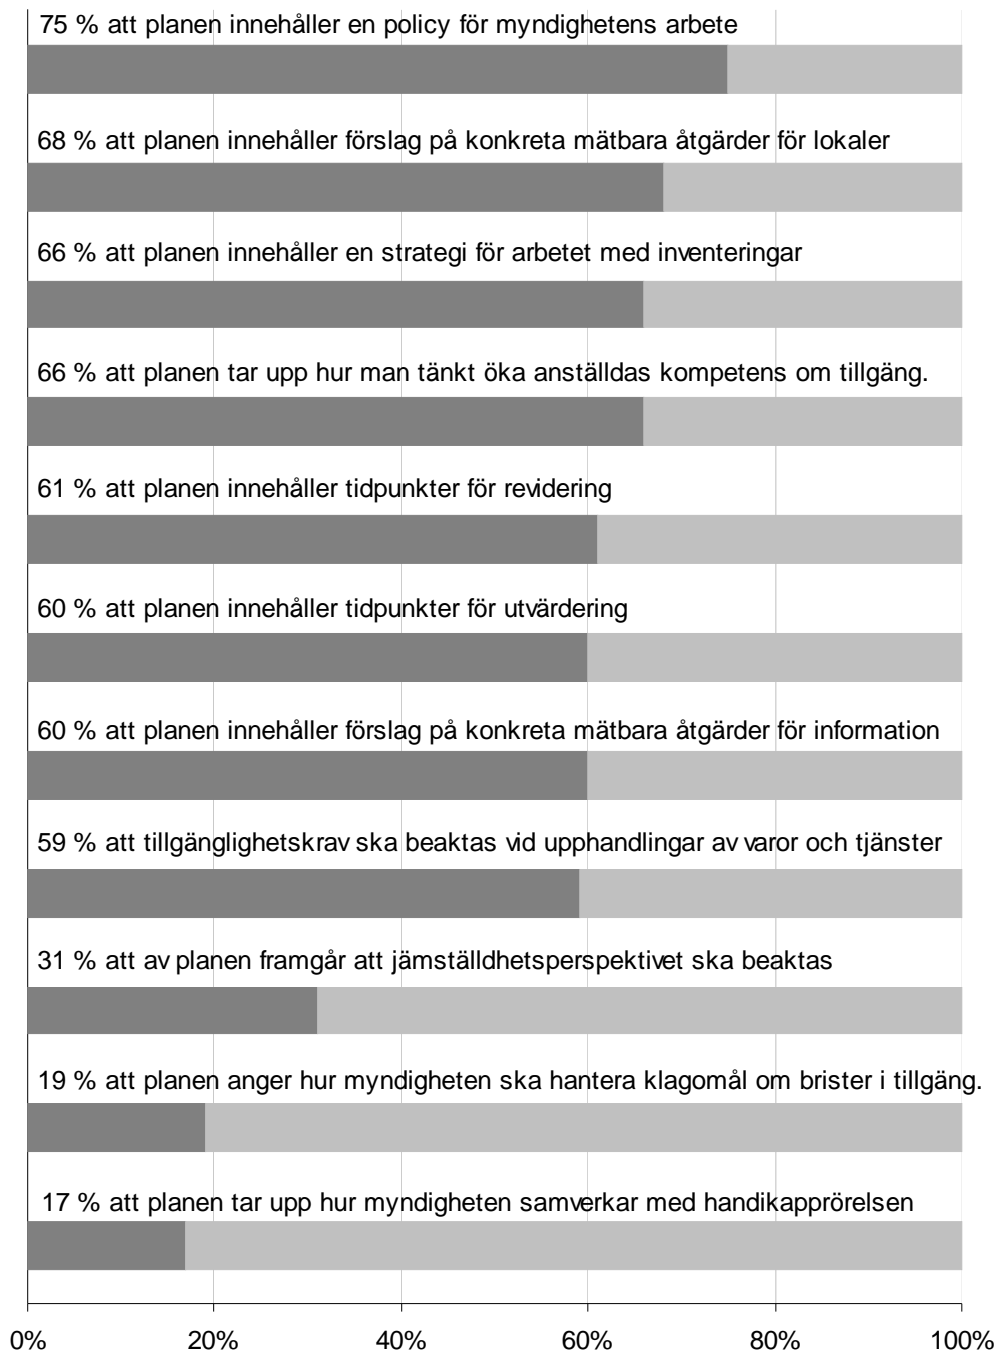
75 % att planen innehåller en policy för myndighetens arbete

68 % att planen innehåller förslag på konkreta mätbara åtgärder för lokaler

66 % att planen innehåller en strategi för arbetet med inventeringar

66 % att planen tar upp hur man tänkt öka anställdas kompetens om tillgäng.

61 % att planen innehåller tidpunkter för revidering

60 % att planen innehåller tidpunkter för utvärdering

60 % att planen innehåller förslag på konkreta mätbara åtgärder för information

59 % att tillgänglighetskrav ska beaktas vid upphandlingar av varor och tjänster

31 % att av planen framgår att jämställdhetsperspektivet ska beaktas

19 % att planen anger hur myndigheten ska hantera klagomål om brister i tillgäng.

17 % att planen tar upp hur myndigheten samverkar med handikapprörelsen

0% 20% 40% 60% 80% 100%